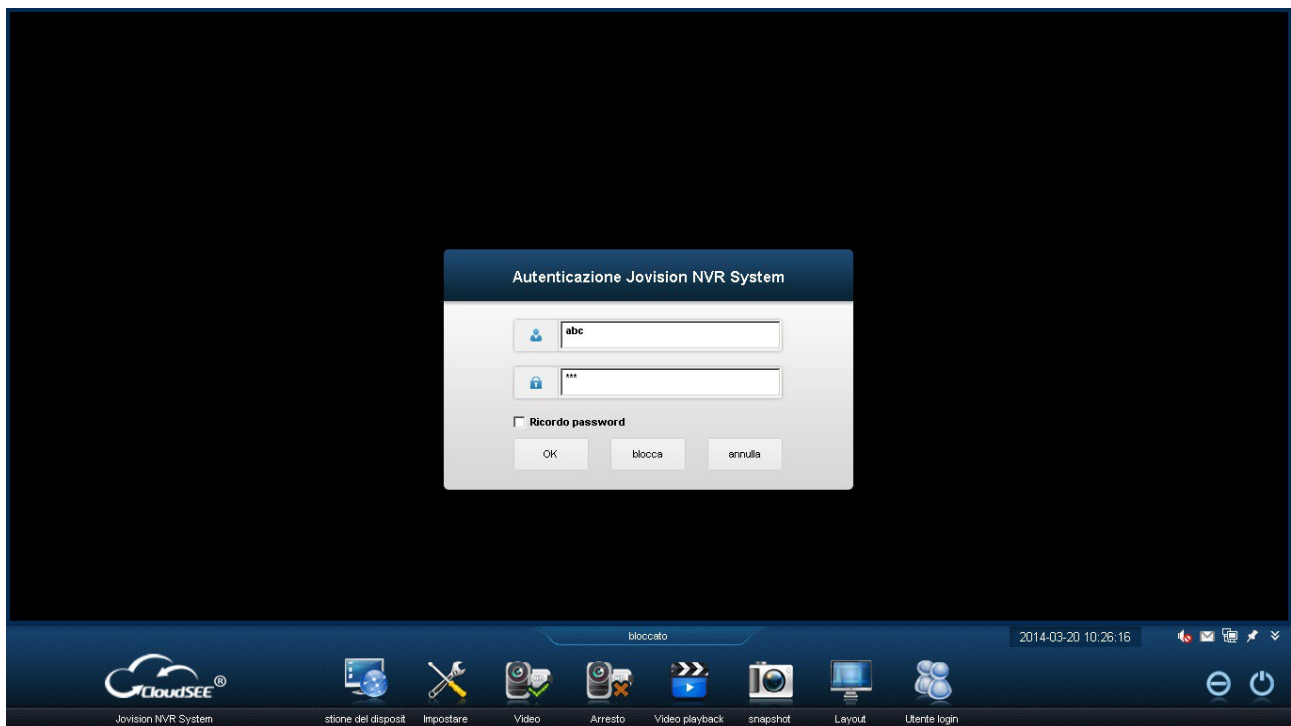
Autenticazione Jovision NVR System

abc

***

Ricordo password

OK

blocca

annulla

bloccato

2014-03-20 10:26:16

CloudSEE®

Jovision NVR System

stione del disposit

Impostare

Video

Arresto

Video playback

snapshot

Layout

Utente login